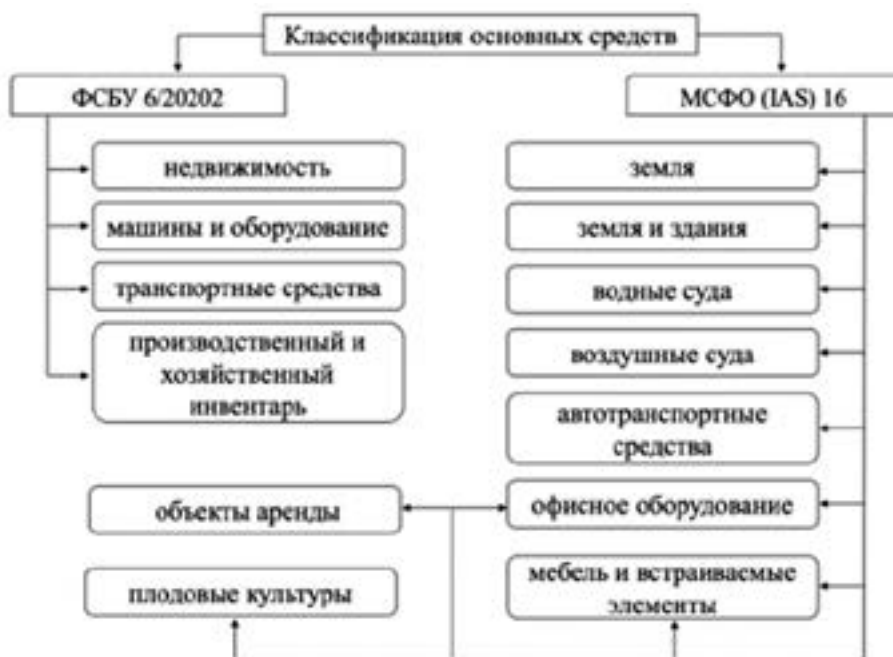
Классификация основных средств

ФСБУ 6/20202

недвижимость

машины и оборудование

транспортные средства

производственный и хозяйственный инвентарь

объекты аренды

плодовые культуры

МСФО (IAS) 16

земля

земля и здания

водные суда

воздушные суда

автотранспортные средства

офисное оборудование

мебель и встраиваемые элементы